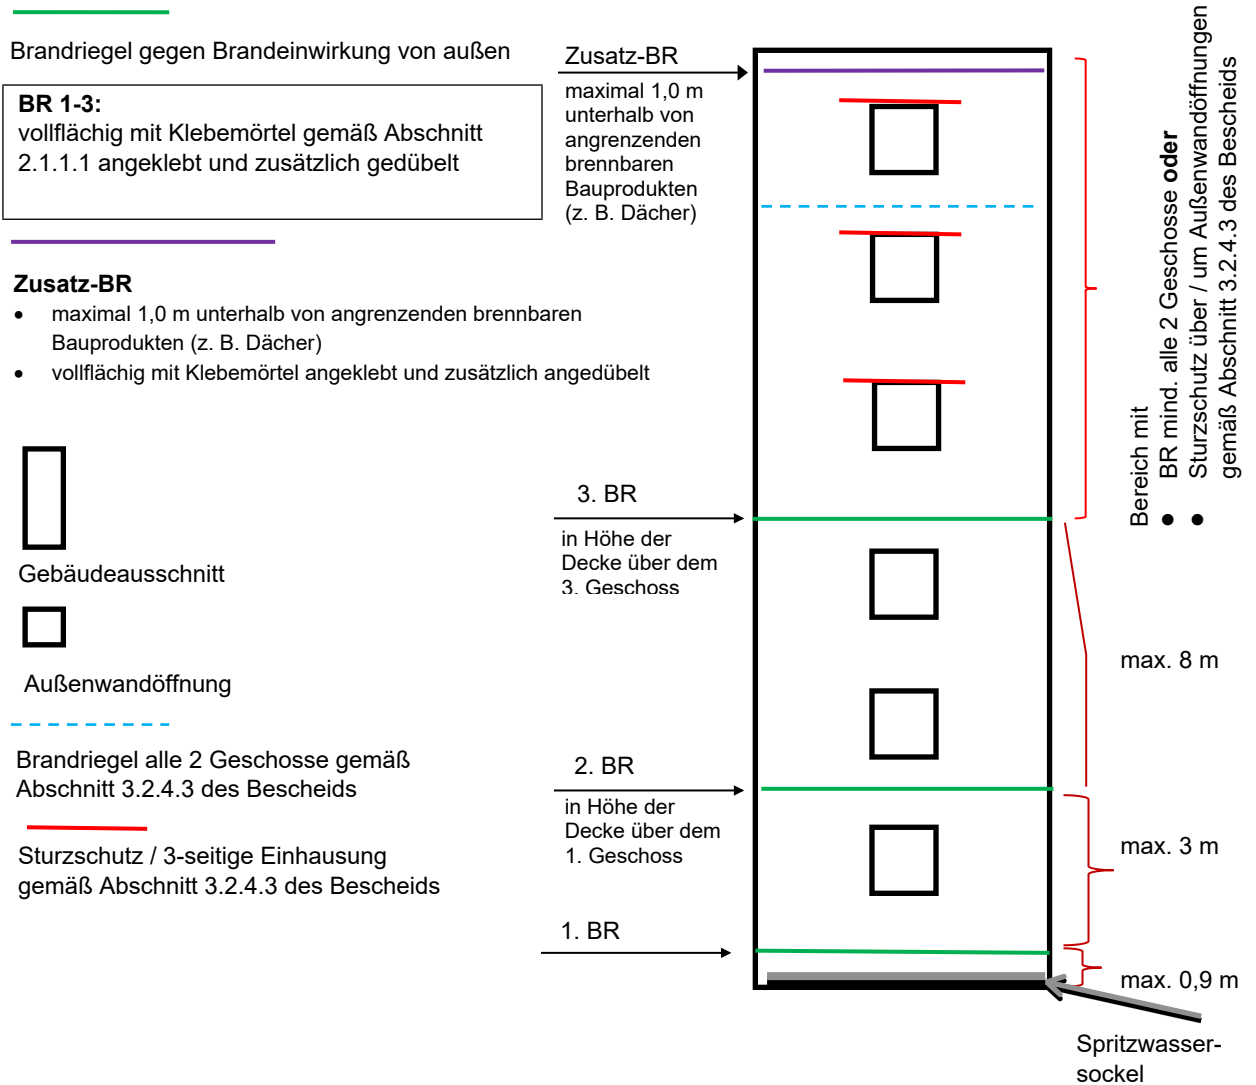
Brandriegel gegen Brandeinwirkung von außen

**BR 1-3:**
vollflächig mit Klebemörtel gemäß Abschnitt 2.1.1.1 angeklebt und zusätzlich gedübelt

**Zusatz-BR**
• maximal 1,0 m unterhalb von angrenzenden brennbaren Bauprodukten (z. B. Dächer)
• vollflächig mit Klebemörtel angeklebt und zusätzlich angedübelt

Gebäudeausschnitt

Außenwandöffnung

Brandriegel alle 2 Geschosse gemäß Abschnitt 3.2.4.3 des Bescheids

Sturzschutz / 3-seitige Einhausung gemäß Abschnitt 3.2.4.3 des Bescheids

Zusatz-BR
maximal 1,0 m unterhalb von angrenzenden brennbaren Bauprodukten (z. B. Dächer)

3. BR
in Höhe der Decke über dem 3. Geschoss

2. BR
in Höhe der Decke über dem 1. Geschoss

1. BR

Bereich mit
• BR mind. alle 2 Geschosse **oder**
• Sturzschutz über / um Außenwandöffnungen gemäß Abschnitt 3.2.4.3 des Bescheids

max. 8 m

max. 3 m

max. 0,9 m

Spritzwassersockel